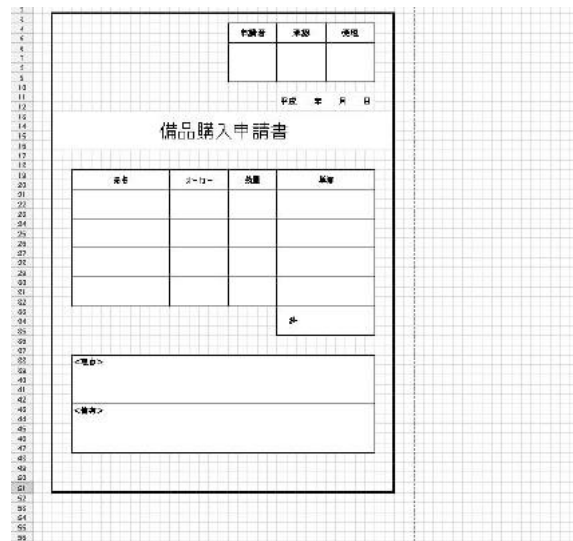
| 申請者 | 承認 | 受理 |
|---|---|---|
| | | |

平成　年　月　日

備品購入申請書

| 品名 | メーカー | 数量 | 金額 |
|---|---|---|---|
| | | | |
| | | | |
| | | | |
| | | | |
| | | | |

計

<理由>

<備考>